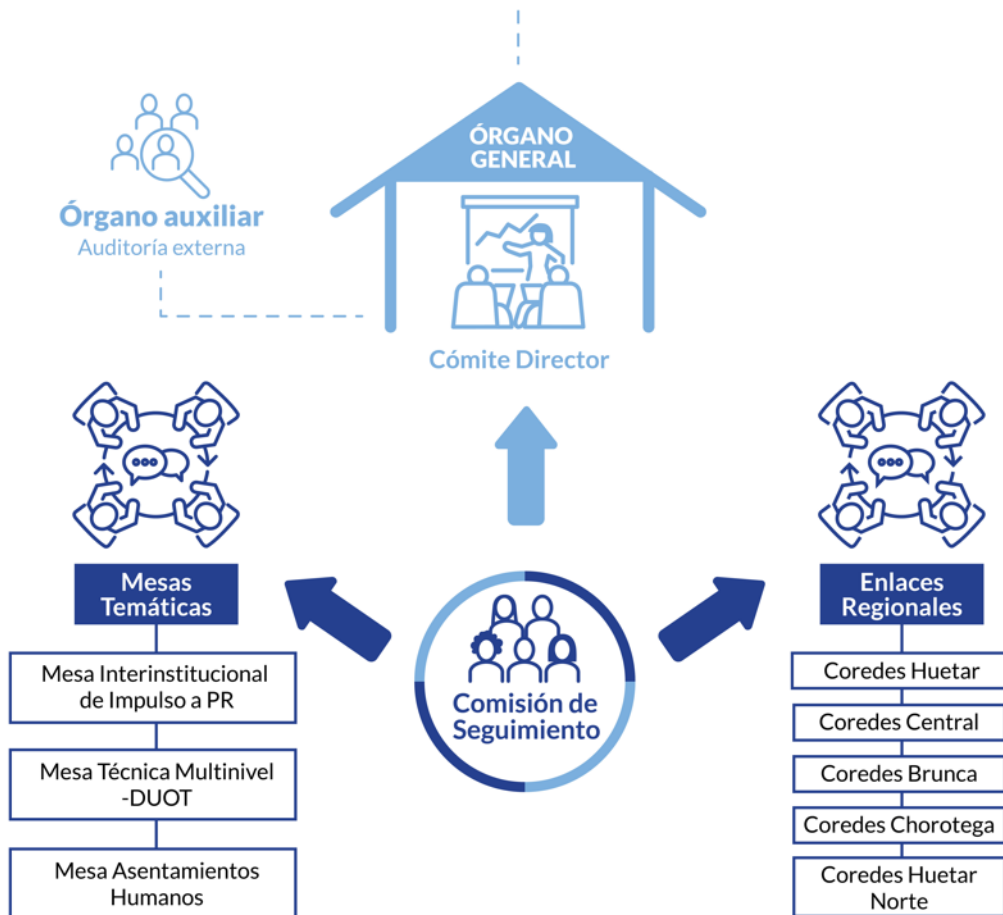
ÓRGANO GENERAL

Órgano auxiliar
Auditoría externa

Cómite Director

Mesas Temáticas

Mesa Interinstitucional de Impulso a PR

Mesa Técnica Multinivel -DUOT

Mesa Asentamientos Humanos

Comisión de Seguimiento

Enlaces Regionales

Coredes Huetar

Coredes Central

Coredes Brunca

Coredes Chorotega

Coredes Huetar Norte